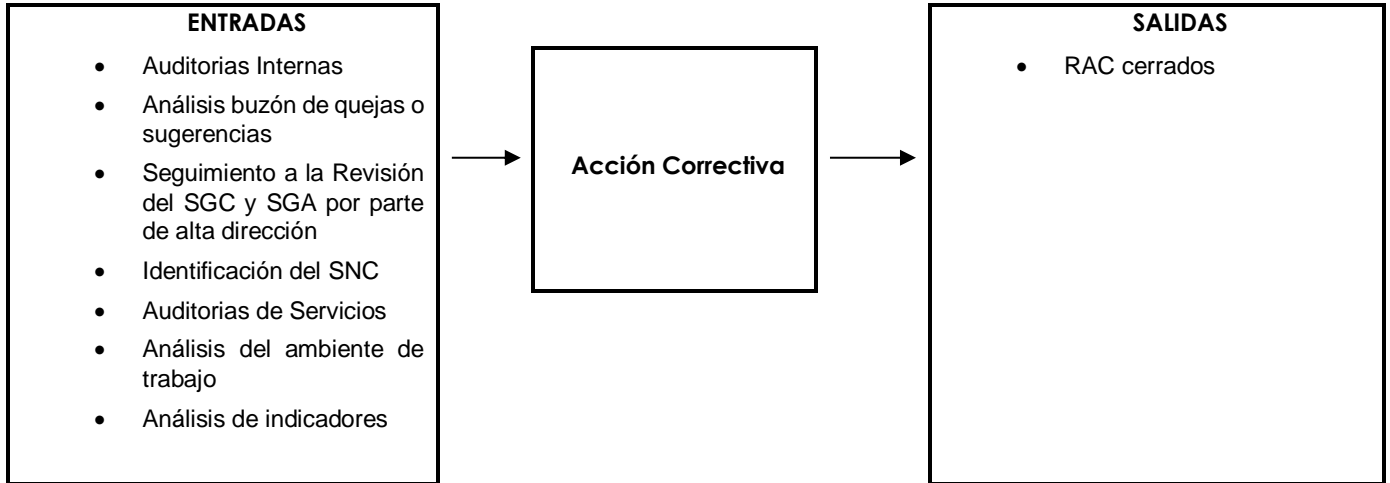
ENTRADAS

- Auditorias Internas
- Análisis buzón de quejas o sugerencias
- Seguimiento a la Revisión del SGC y SGA por parte de alta dirección
- Identificación del SNC
- Auditorias de Servicios
- Análisis del ambiente de trabajo
- Análisis de indicadores

Acción Correctiva

SALIDAS

- RAC cerrados